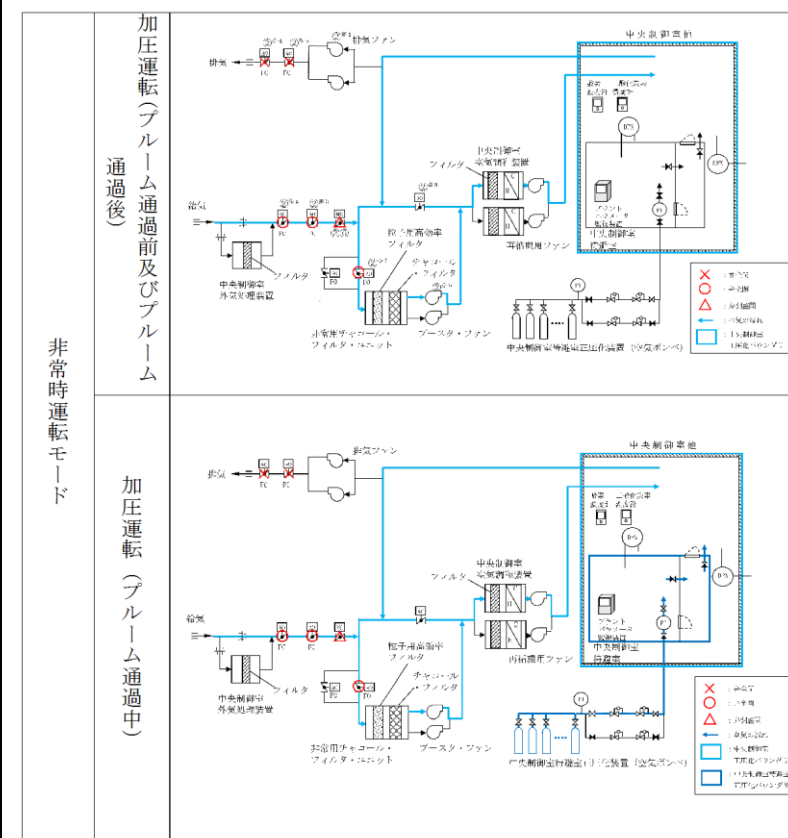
非常時運転モード

加圧運転（プルーム通過前及びプルーム通過後）

排気 FC FC 排気ファン 中央制御室 給気 FC FC フィルタ 中央制御室外気処理装置 フィルタ 中央制御室空気浄化装置 再循環用ファン 粒子用高効率フィルタ チャコール・フィルタ 非常用チャコール・フィルタ・ユニット ブースタ・ファン 中央制御室待避室 中央制御室待避室加圧装置（空気ボンベ）

加圧運転（プルーム通過中）

排気 FC FC 排気ファン 中央制御室 給気 FC FC フィルタ 中央制御室外気処理装置 中央制御室空気浄化装置 再循環用ファン 粒子用高効率フィルタ チャコール・フィルタ 非常用チャコール・フィルタ・ユニット ブースタ・ファン 中央制御室待避室 中央制御室待避室加圧装置（空気ボンベ）